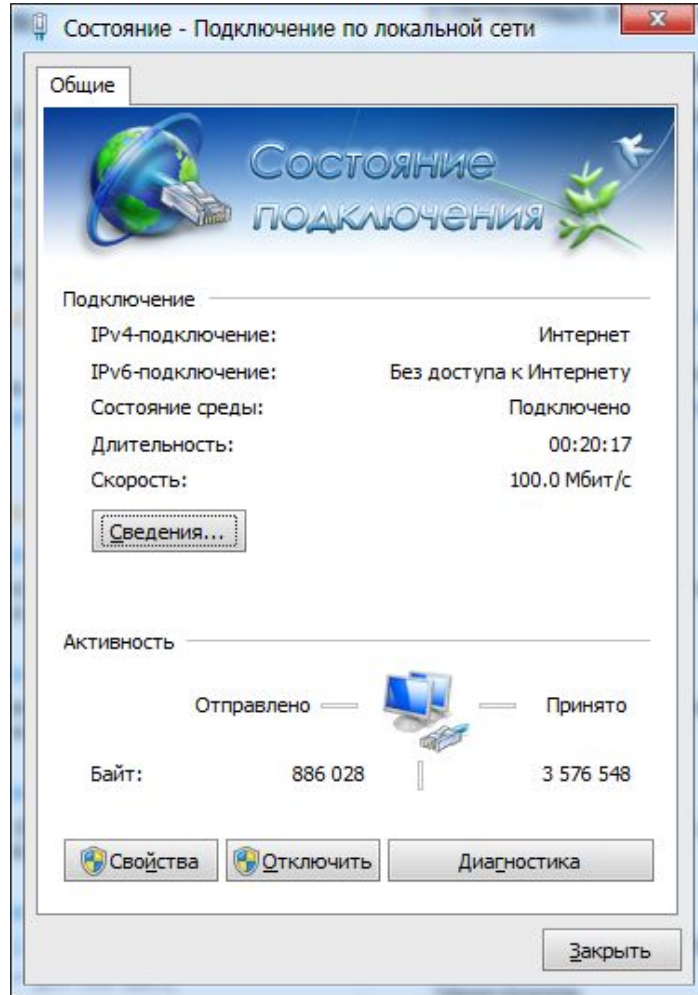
Состояние - Подключение по локальной сети

Общие

Состояние подключения

Подключение

IPv4-подключение: Интернет

IPv6-подключение: Без доступа к Интернету

Состояние среды: Подключено

Длительность: 00:20:17

Скорость: 100.0 Мбит/с

Сведения...

Активность

Отправлено — Принято

Байт: 886 028 | 3 576 548

Свойства Отключить Диагностика

Закрыть